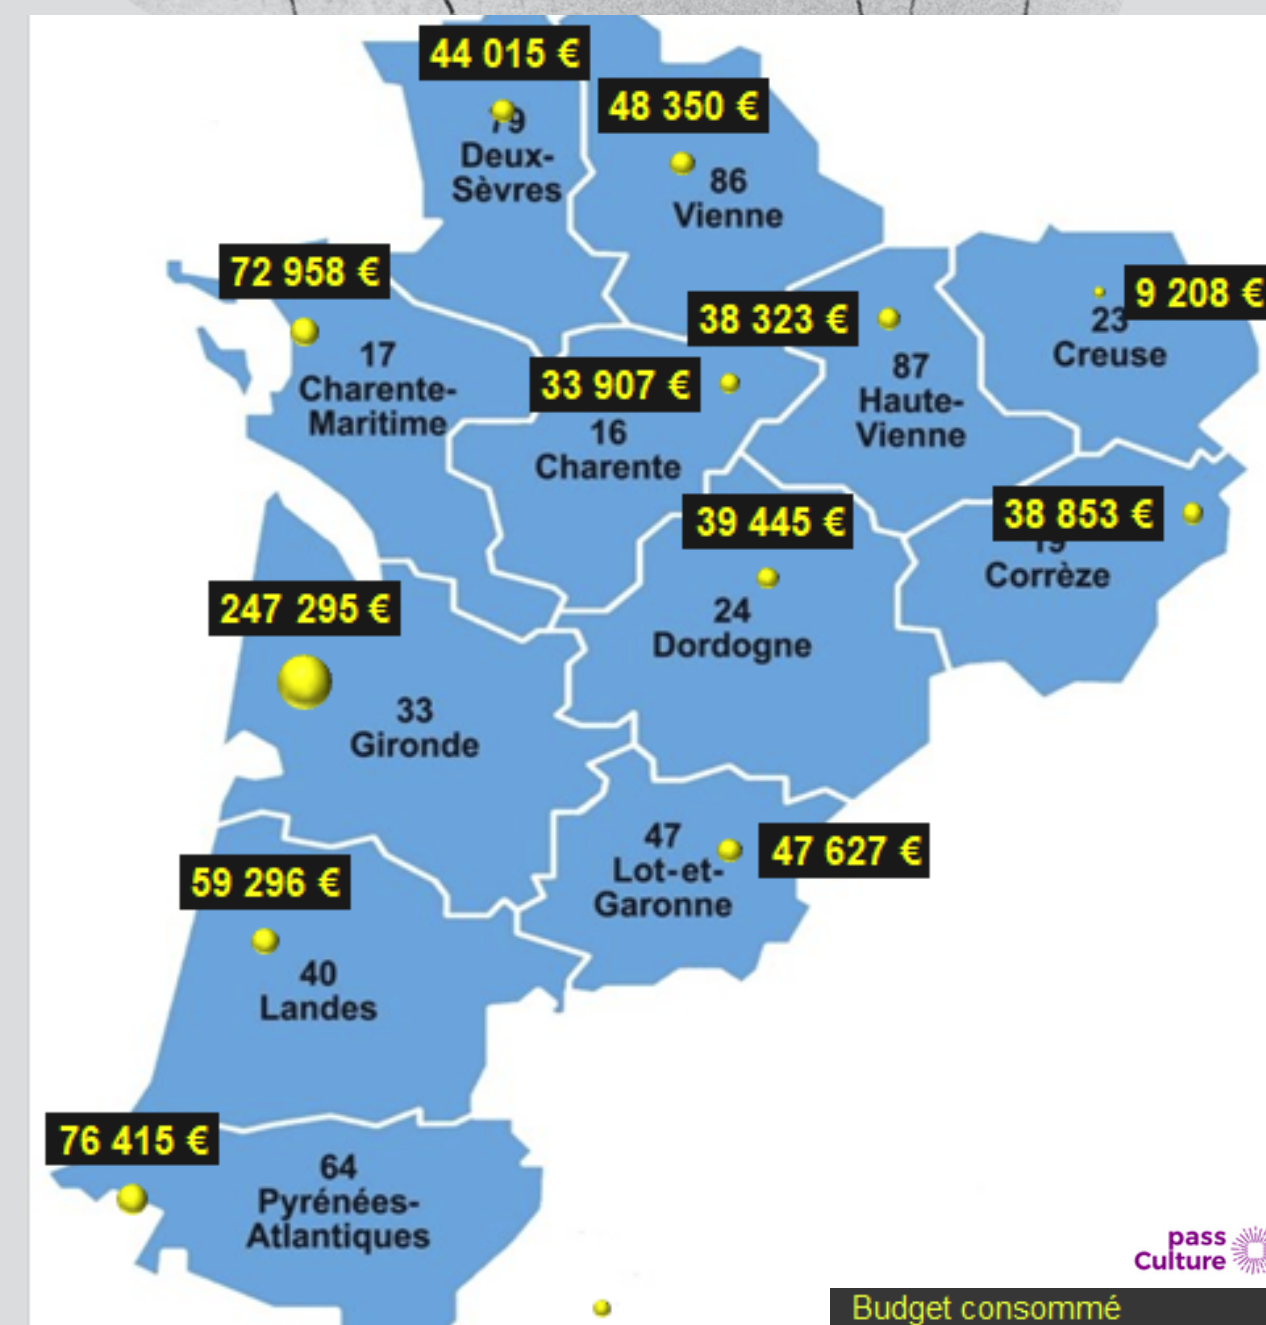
44 015 €
79
Deux-Sèvres

48 350 €
86
Vienne

72 958 €
17
Charente-Maritime

38 323 €
87
Haute-Vienne

9 208 €
23
Creuse

33 907 €
16
Charente

39 445 €
24
Dordogne

38 853 €
19
Corrèze

247 295 €
33
Gironde

47
Lot-et-Garonne
47 627 €

59 296 €
40
Landes

76 415 €
64
Pyrénées-Atlantiques

pass Culture

Budget consommé